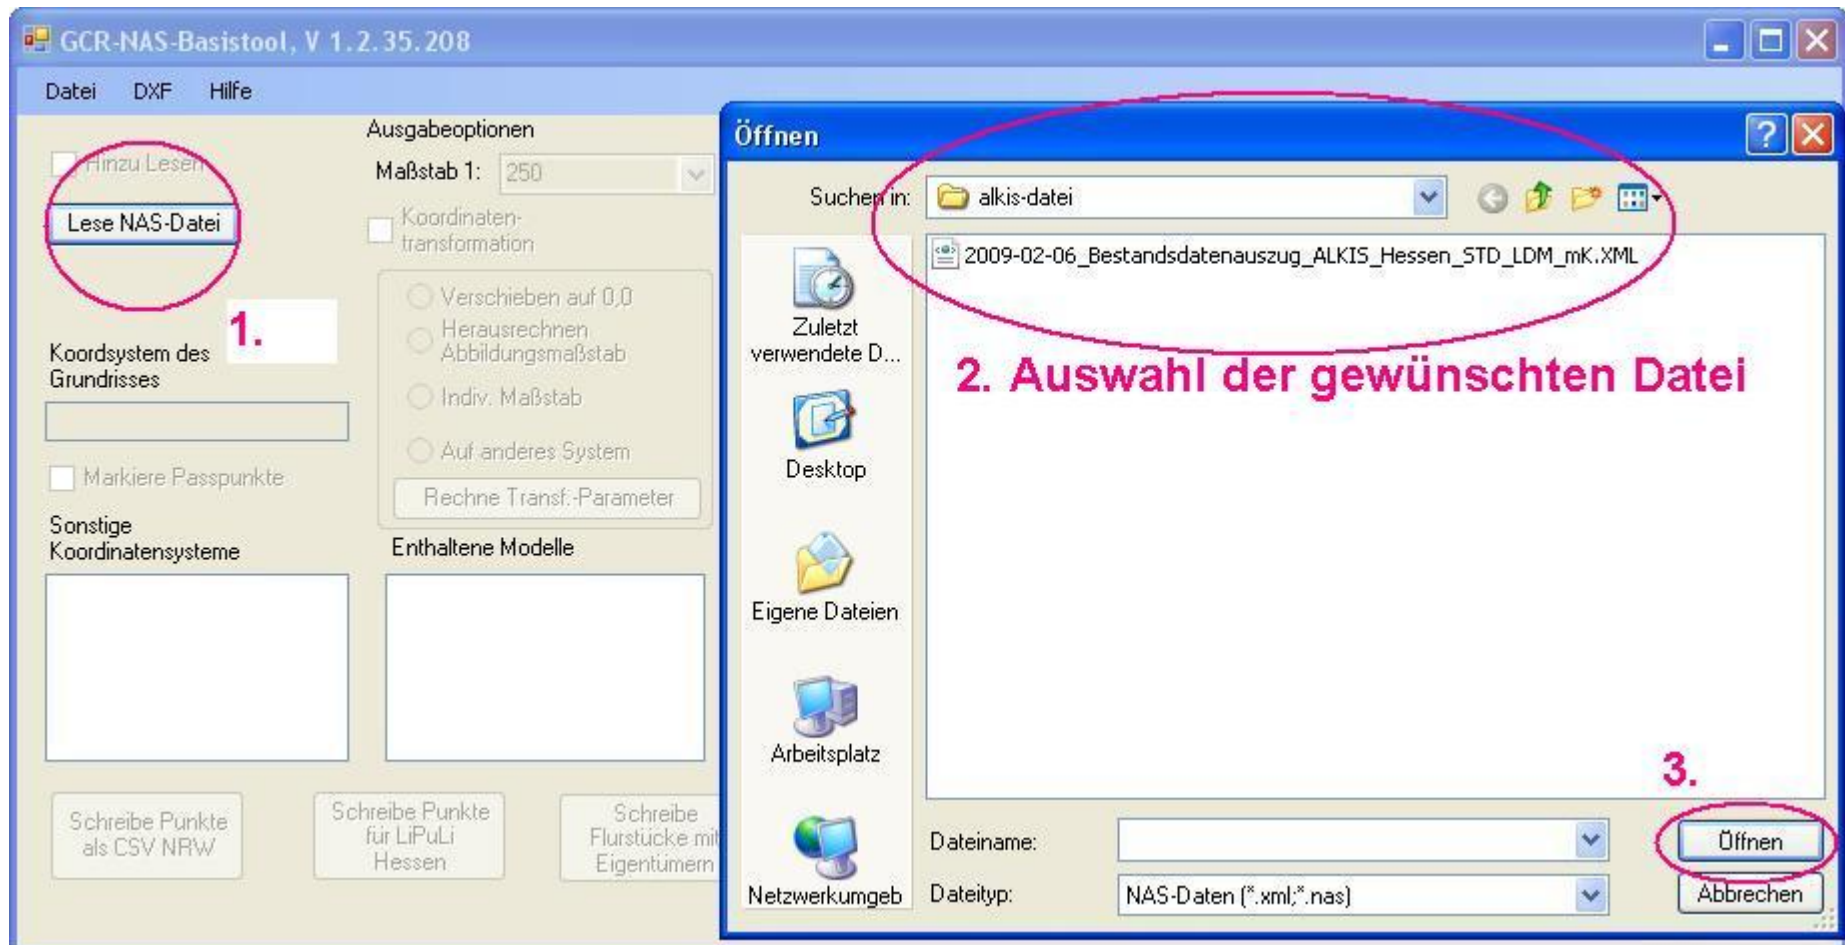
GCR-NAS-Basistool, V 1.2.35.208

Datei DXF Hilfe

Hinzu Lesen

Lese NAS-Datei

1.

Koordsystem des Grundrisses

Markiere Passpunkte

Sonstige Koordinatensysteme

Ausgabeoptionen

Maßstab 1: 250

Koordinatentransformation

Verschieben auf 0,0

Herausrechnen Abbildungsmaßstab

Indiv. Maßstab

Auf anderes System

Rechne Transf.-Parameter

Enthaltene Modelle

Schreibe Punkte als CSV NRW

Schreibe Punkte für LiPuLi Hessen

Schreibe Flurstücke mit Eigentümern

Öffnen

Suchen in: alkis-datei

2009-02-06_Bestandsdatenauszug_ALKIS_Hessen_STD_LDM_mK.XML

Zuletzt verwendete D...

Desktop

Eigene Dateien

Arbeitsplatz

Netzwerkumgeb

2. Auswahl der gewünschten Datei

3.

Dateiname:

Dateityp: NAS-Daten (*.xml;*.nas)

Öffnen

Abbrechen